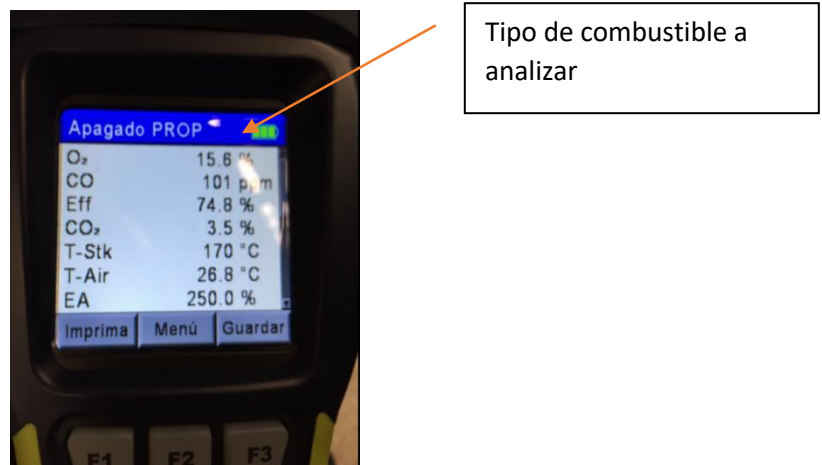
Apagado PROP

| | |
|---|---|
| $O_2$ | 15.6 % |
| CO | 101 ppm |
| Eff | 74.8 % |
| $CO_2$ | 3.5 % |
| T-Stk | 170 °C |
| T-Air | 26.8 °C |
| EA | 250.0 % |

Imprima Menú Guardar

F1 F2 F3

Tipo de combustible a analizar